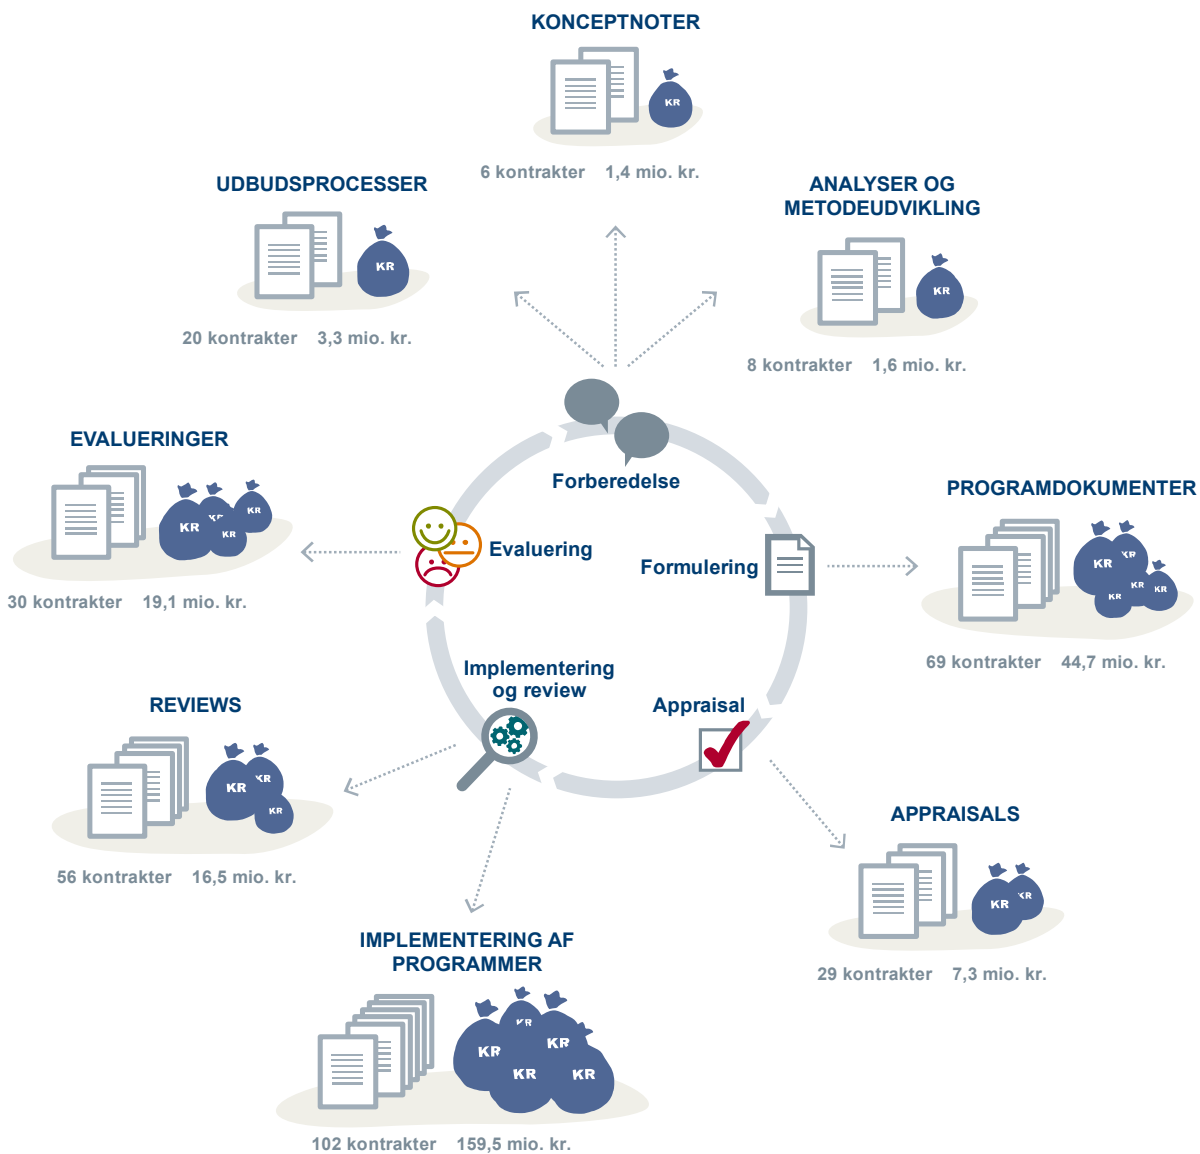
KONCEPTNOTER

KR

6 kontrakter 1,4 mio. kr.

UDBUDSPROCESSER

KR

20 kontrakter 3,3 mio. kr.

ANALYSER OG METODEUDVIKLING

KR

8 kontrakter 1,6 mio. kr.

EVALUERINGER

KR KR KR KR

30 kontrakter 19,1 mio. kr.

Forberedelse

Evaluering

Formulering

PROGRAMDOKUMENTER

KR KR KR KR KR

69 kontrakter 44,7 mio. kr.

Implementering og review

Appraisal

REVIEWS

KR KR KR

56 kontrakter 16,5 mio. kr.

APPRAISALS

KR KR

29 kontrakter 7,3 mio. kr.

IMPLEMENTERING AF PROGRAMMER

KR KR KR KR KR

102 kontrakter 159,5 mio. kr.